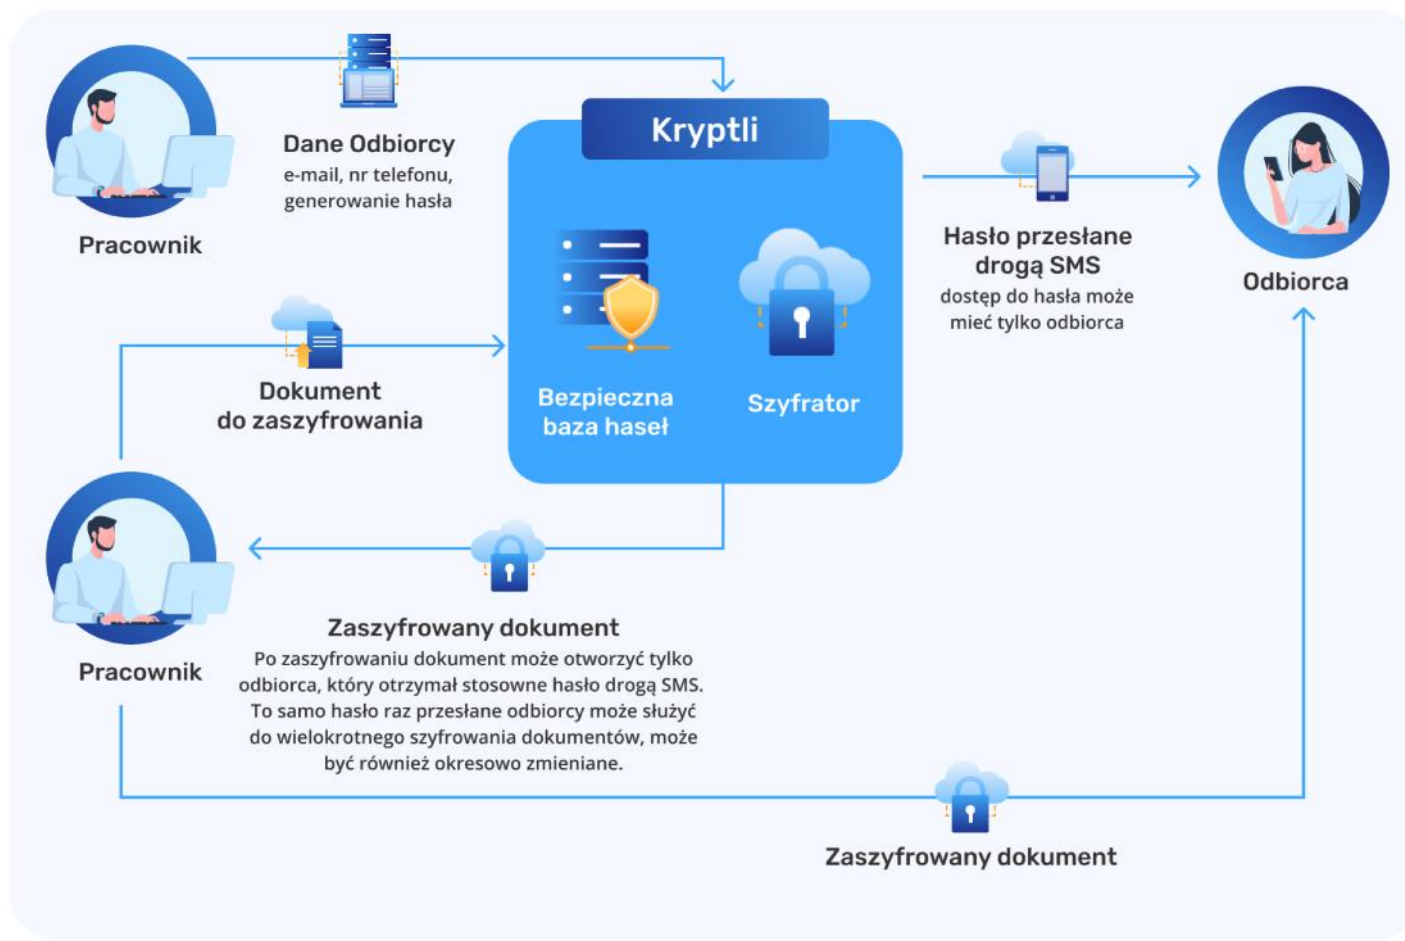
Pracownik

Dane Odbiorcy
e-mail, nr telefonu, generowanie hasła

Kryptli

Bezpieczna baza haseł

Szyfrator

Hasło przesłane drogą SMS
dostęp do hasła może mieć tylko odbiorca

Odbiorca

Dokument do zaszyfrowania

Pracownik

Zaszyfrowany dokument
Po zaszyfrowaniu dokument może otworzyć tylko odbiorca, który otrzymał stosowne hasło drogą SMS. To samo hasło raz przesłane odbiorcy może służyć do wielokrotnego szyfrowania dokumentów, może być również okresowo zmieniane.

Zaszyfrowany dokument